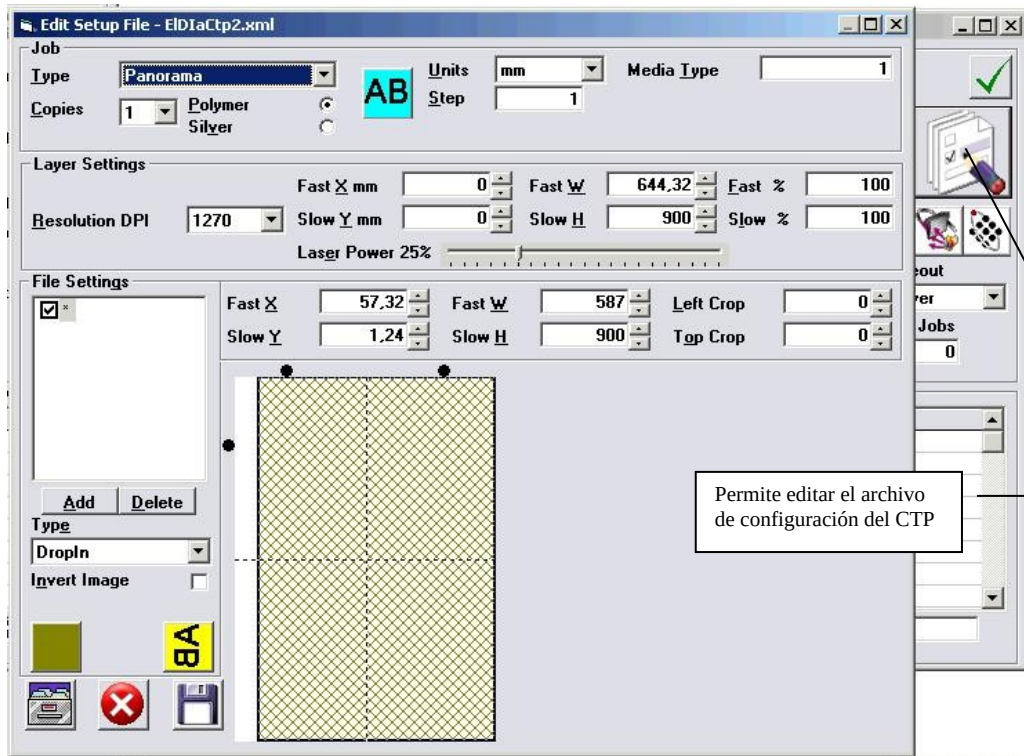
Edit Setup File - ElDIaCtp2.xml

Job
Type Panorama
Copies 1
Polymer
Silver
AB
Units mm
Step 1
Media Type 1

Layer Settings
Fast X mm 0
Slow Y mm 0
Fast W 644,32
Slow H 900
Fast % 100
Slow % 100
Resolution DPI 1270
Laser Power 25%

File Settings
Fast X 57,32
Slow Y 1,24
Fast W 587
Slow H 900
Left Crop 0
Top Crop 0

Add Delete
Type
DropIn
Invert Image
AB

eout
ver
Jobs
0

Permite editar el archivo de configuración del CTP